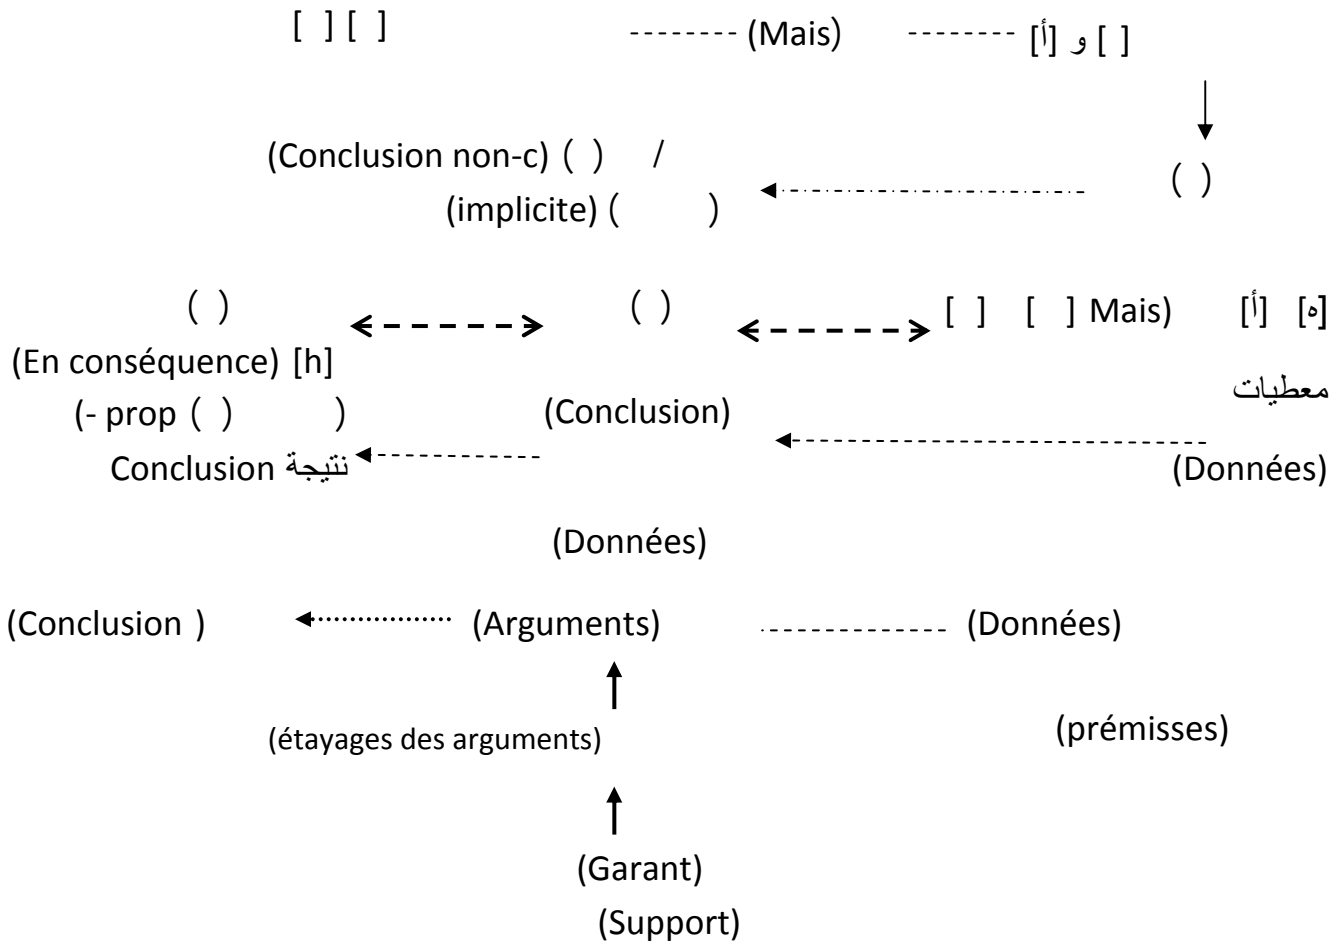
[ ] [ ]          (Mais)          [أ] و [ ]

(Conclusion non-c) ( ) /          ( )
(implicite) ( )

( )          ( )          [ه] [أ] (Mais [ ] [ ] [ ]
(En conséquence) [h]
(- prop ( ) )          (Conclusion)          معطيات
نتيجة Conclusion          (Données)

(Données)

(Conclusion )          (Arguments)          (Données)

(étayages des arguments)          (prémisses)

(Garant)
(Support)